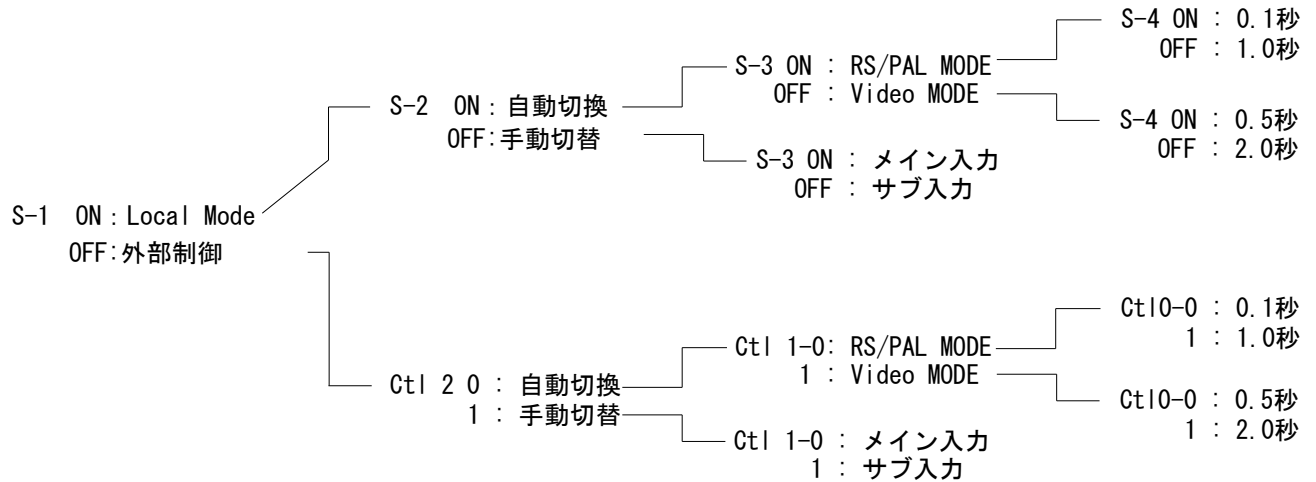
S-4 ON : 0.1秒
OFF : 1.0秒

S-3 ON : RS/PAL MODE
OFF : Video MODE

S-2 ON : 自動切換
OFF:手動切替

S-4 ON : 0.5秒
OFF : 2.0秒

S-3 ON : メイン入力
OFF : サブ入力

S-1 ON : Local Mode
OFF:外部制御

Ctl0-0 : 0.1秒
1 : 1.0秒

Ctl 1-0: RS/PAL MODE
1 : Video MODE

Ctl 2 0 : 自動切換
1 : 手動切替

Ctl0-0 : 0.5秒
1 : 2.0秒

Ctl 1-0 : メイン入力
1 : サブ入力